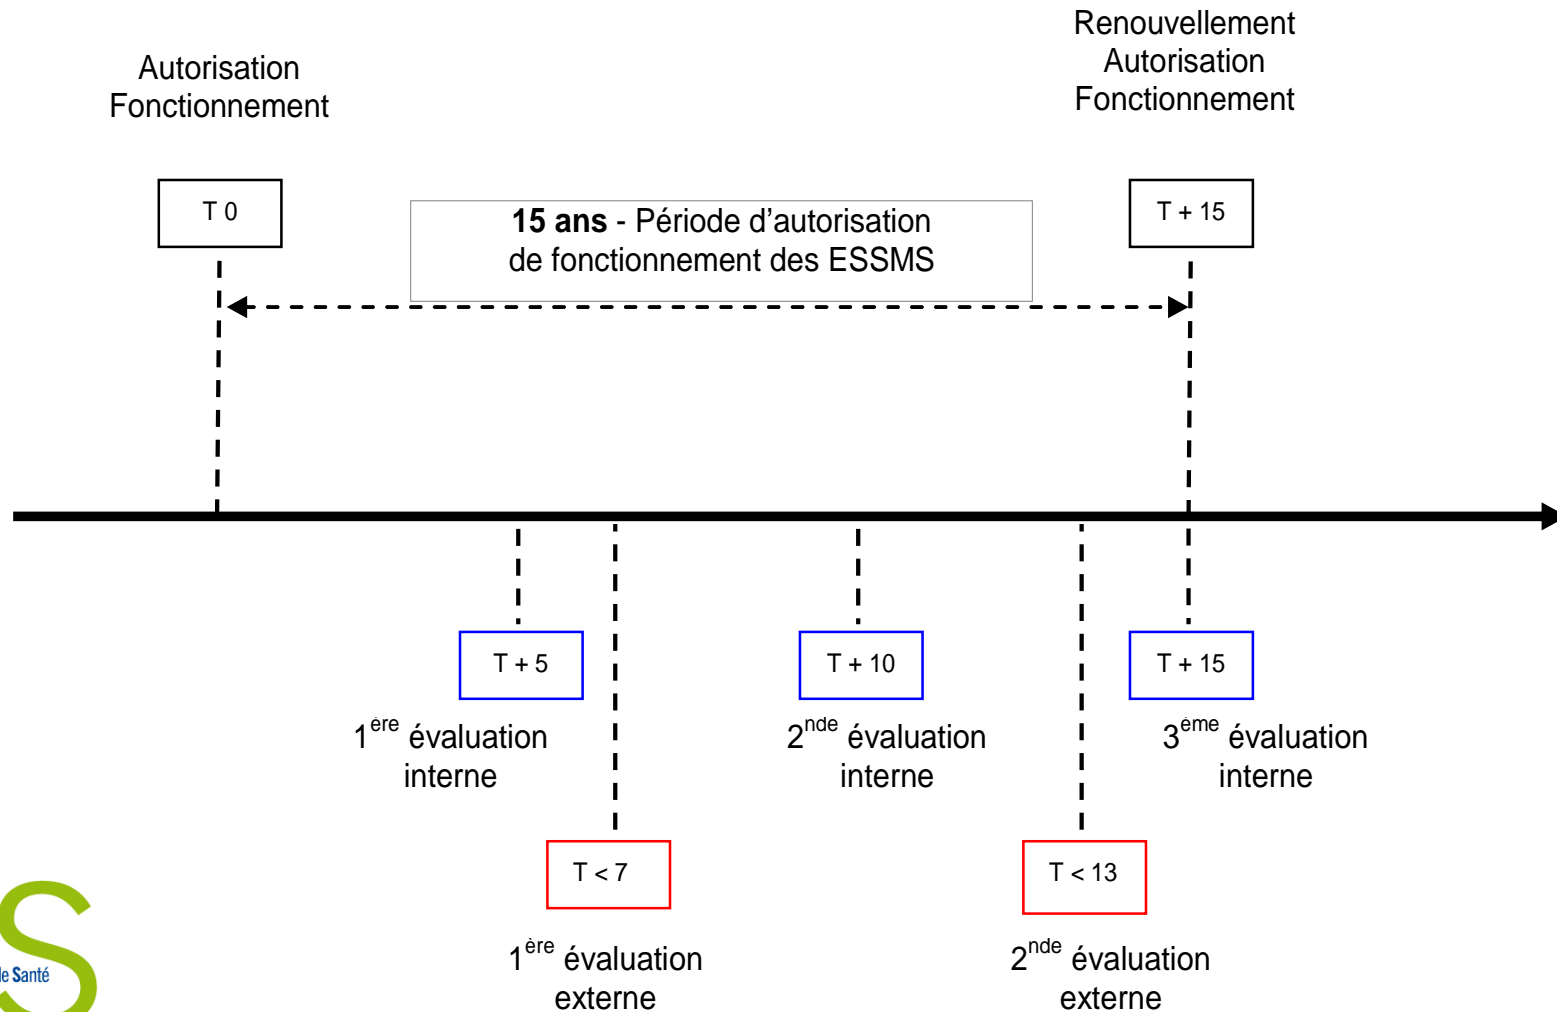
Autorisation
Fonctionnement

Renouvellement
Autorisation
Fonctionnement

T 0

**15 ans** - Période d'autorisation de fonctionnement des ESSMS

T + 15

T + 5

$1^{ère}$ évaluation interne

T + 10

$2^{nde}$ évaluation interne

T + 15

$3^{eme}$ évaluation interne

T < 7

$1^{ère}$ évaluation externe

T < 13

$2^{nde}$ évaluation externe

le Santé